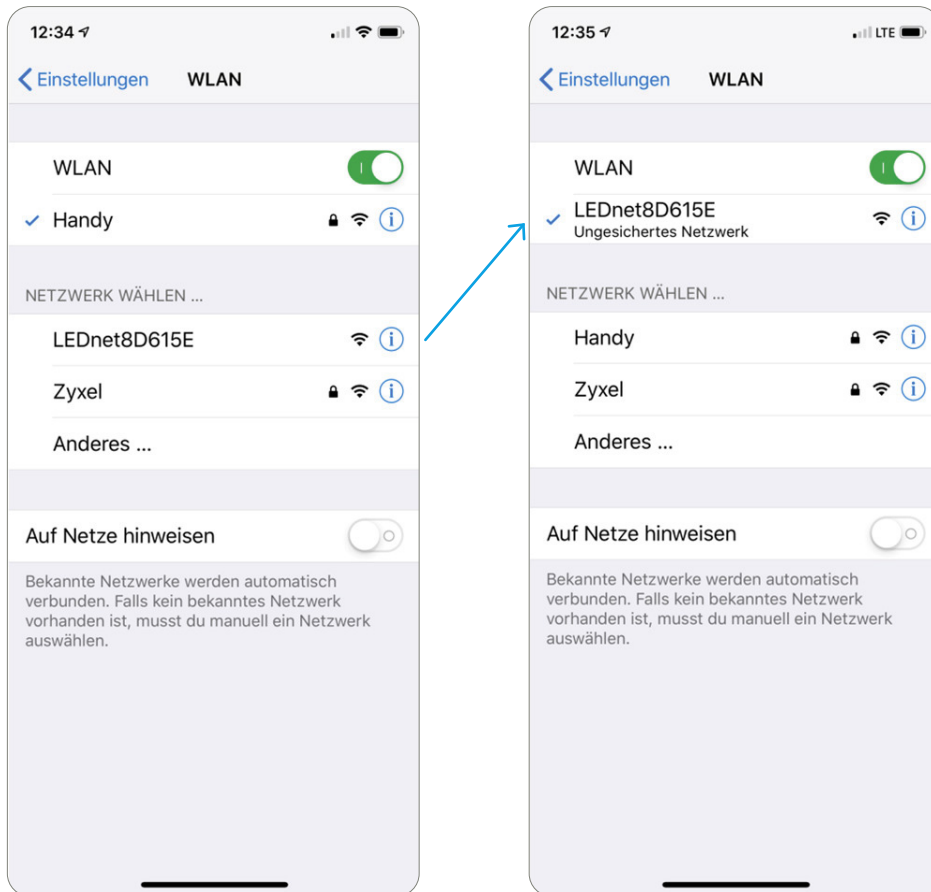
12:34

Einstellungen WLAN

WLAN

Handy

NETZWERK WÄHLEN ...

LEDnet8D615E

Zyxel

Anderes ...

Auf Netze hinweisen

Bekannte Netzwerke werden automatisch verbunden. Falls kein bekanntes Netzwerk vorhanden ist, musst du manuell ein Netzwerk auswählen.

12:35

LTE

Einstellungen WLAN

WLAN

LEDnet8D615E
Ungesichertes Netzwerk

NETZWERK WÄHLEN ...

Handy

Zyxel

Anderes ...

Auf Netze hinweisen

Bekannte Netzwerke werden automatisch verbunden. Falls kein bekanntes Netzwerk vorhanden ist, musst du manuell ein Netzwerk auswählen.